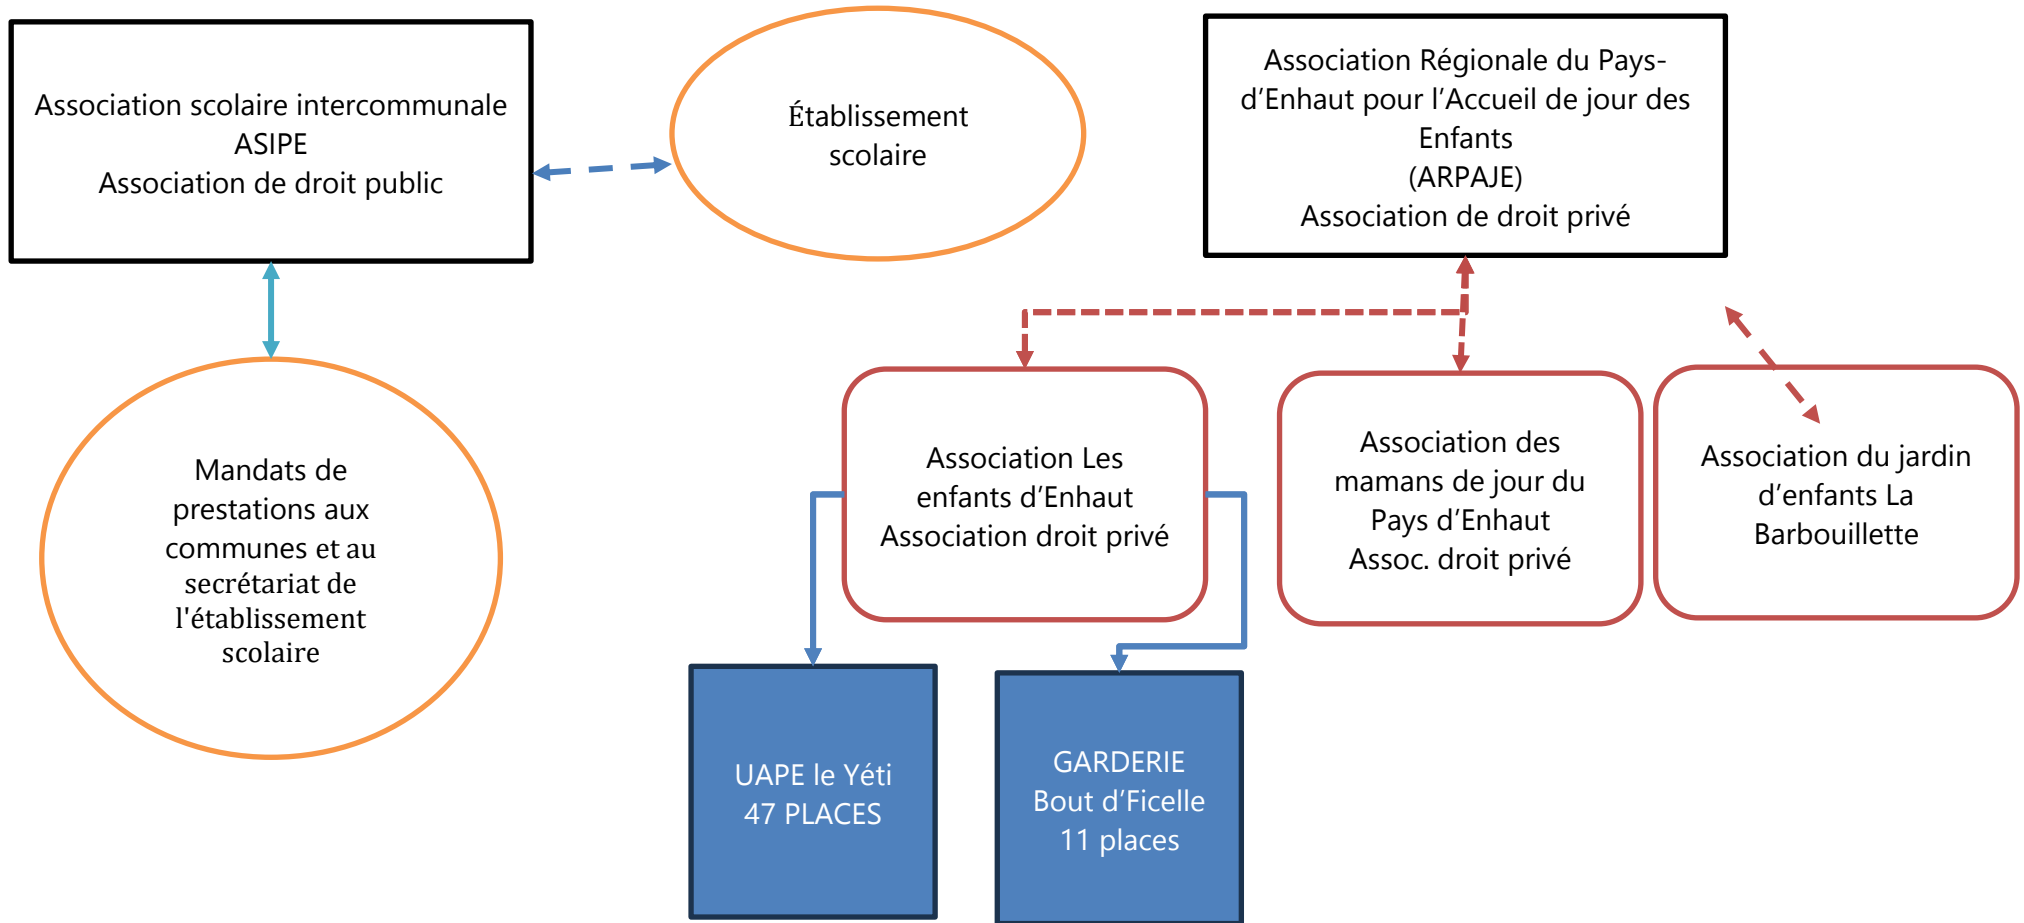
Association scolaire intercommunale
ASIPE
Association de droit public

Établissement scolaire

Association Régionale du Pays-d'Enhaut pour l'Accueil de jour des Enfants
(ARPAJE)
Association de droit privé

Mandats de prestations aux communes et au secrétariat de l'établissement scolaire

Association Les enfants d'Enhaut
Association droit privé

Association des mamans de jour du Pays d'Enhaut
Assoc. droit privé

Association du jardin d'enfants La Barbouillette

UAPE le Yéti
47 PLACES

GARDERIE
Bout d'Ficelle
11 places